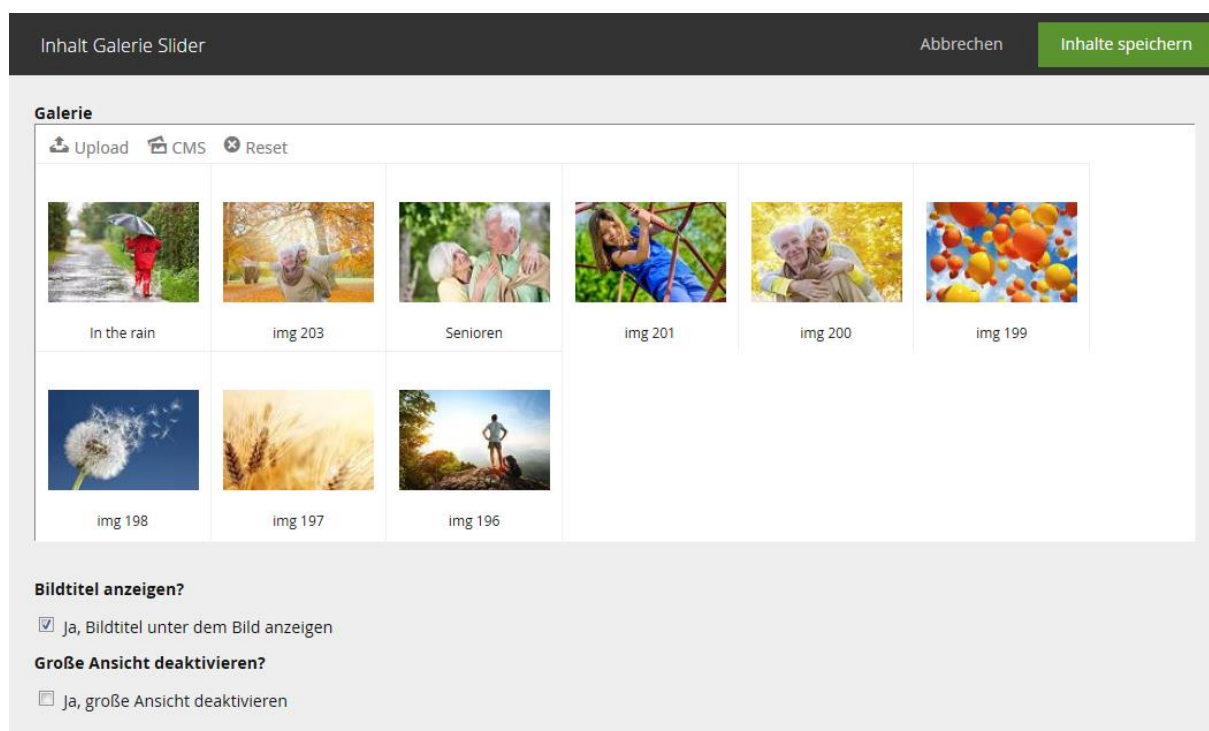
Inhalt Galerie Slider

Abbrechen

Inhalte speichern

Galerie

Upload CMS Reset

In the rain

img 203

Senioren

img 201

img 200

img 199

img 198

img 197

img 196

Bildtitel anzeigen?

Ja, Bildtitel unter dem Bild anzeigen

Große Ansicht deaktivieren?

Ja, große Ansicht deaktivieren